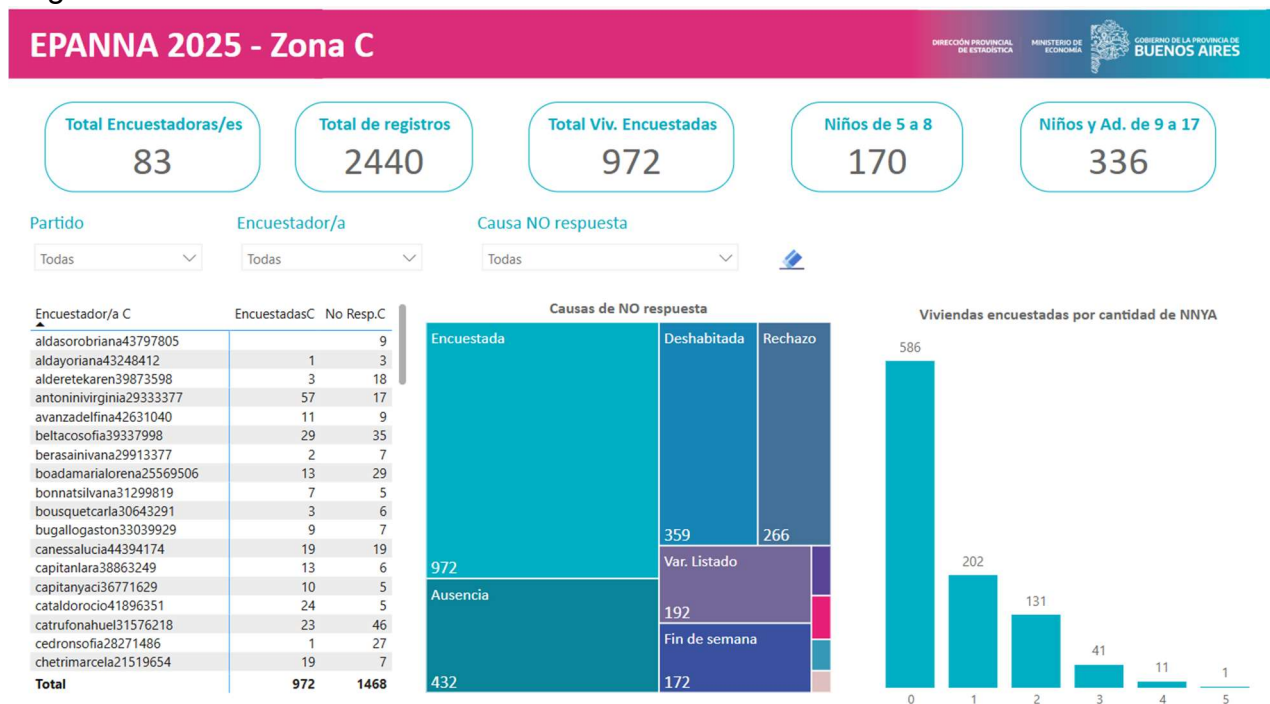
EPANNA 2025 - Zona C

DIRECCIÓN PROVINCIAL DE ESTADÍSTICA
MINISTERIO DE ECONOMÍA
GOBIERNO DE LA PROVINCIA DE BUENOS AIRES

Total Encuestadoras/es
83

Total de registros
2440

Total Viv. Encuestadas
972

Niños de 5 a 8
170

Niños y Ad. de 9 a 17
336

Partido
Todas

Encuestador/a
Todas

Causa NO respuesta
Todas

| Encuestador/a C | EncuestadasC | No Resp.C |
|---|---|---|
| aldasorobriana43797805 | | 9 |
| aldayoriana43248412 | 1 | 3 |
| alderetekaren39873598 | 3 | 18 |
| antoninivirginia29333377 | 57 | 17 |
| avanzadelfina42631040 | 11 | 9 |
| beltacosofia39337998 | 29 | 35 |
| berasainivana29913377 | 2 | 7 |
| boadamarialorena25569506 | 13 | 29 |
| bonnatsilvana31299819 | 7 | 5 |
| bousquetcarla30643291 | 3 | 6 |
| bugallogaston33039929 | 9 | 7 |
| canessalucia44394174 | 19 | 19 |
| capitanlara38863249 | 13 | 6 |
| capitanyaci36771629 | 10 | 5 |
| cataldorocio41896351 | 24 | 5 |
| catrufonahuel31576218 | 23 | 46 |
| cedronsofia28271486 | 1 | 27 |
| chetrimarcela21519654 | 19 | 7 |
| Total | 972 | 1468 |

Causas de NO respuesta
Encuestada 972
Deshabitada 359
Rechazo 266
Ausencia 432
Var. Listado 192
Fin de semana 172

Viviendas encuestadas por cantidad de NNYA
586 202 131 41 11 1
0 1 2 3 4 5